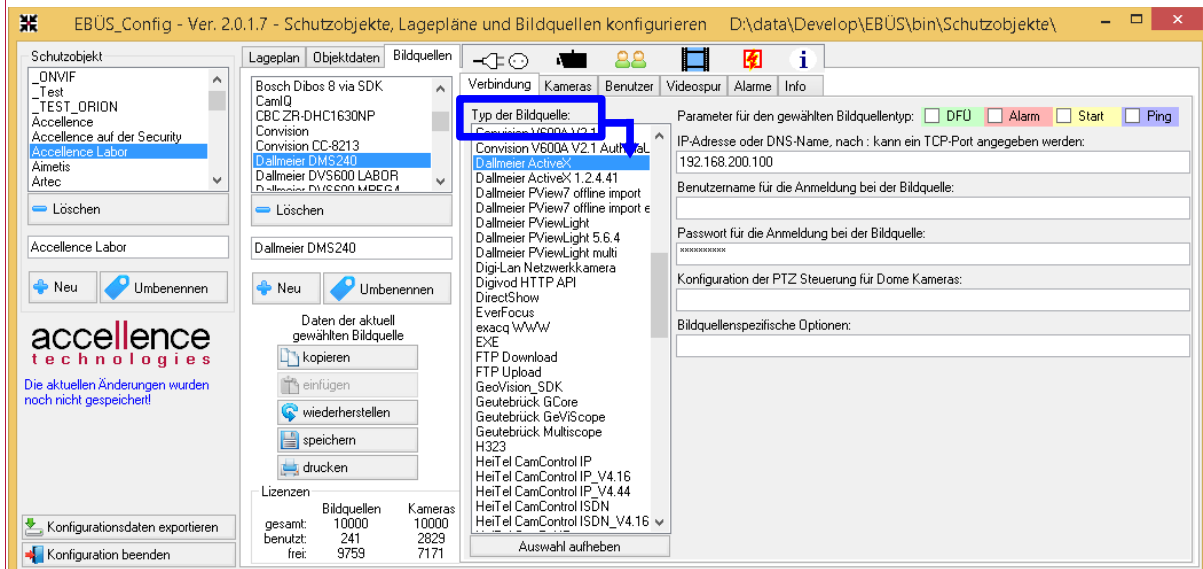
EBÜS_Config - Ver. 2.0.1.7 - Schutzobjekte, Lagepläne und Bildquellen konfigurieren D:\data\Develop\EBÜS\bin\Schutzobjekte\

Schutzobjekt
_ONVIF
_Test
_TEST_ORION
Accellence
Accellence auf der Security
Accellence Labor
Aimetis
Artec

Löschen

Accellence Labor

Neu
Umbenennen

accellence
technologies

Die aktuellen Änderungen wurden noch nicht gespeichert!

Konfigurationsdaten exportieren
Konfiguration beenden

Lageplan | Objektdaten | Bildquellen

Bosch Dibos 8 via SDK
CamIQ
CBC ZR-DHC1630NP
Convision
Convision CC-8213
Dallmeier DMS240
Dallmeier DVS600 LABOR
Dallmeier DVS600 MPEG4

Löschen

Dallmeier DMS240

Neu
Umbenennen

Daten der aktuell gewählten Bildquelle
kopieren
einfügen
wiederherstellen
speichern
drucken

Lizenzen
| | Bildquellen | Kameras |
|---|---|---|
| gesamt: | 10000 | 10000 |
| benutzt: | 241 | 2829 |
| frei: | 9759 | 7171 |

Verbindung | Kameras | Benutzer | Videospur | Alarme | Info

Typ der Bildquelle:
Convision V600A V2.1
Convision V600A V2.1 AuthVaL
Dallmeier ActiveX
Dallmeier ActiveX 1.2.4.41
Dallmeier PView7 offline import
Dallmeier PView7 offline import e
Dallmeier PViewLight
Dallmeier PViewLight 5.6.4
Dallmeier PViewLight multi
Digi-Lan Netzwerkkamera
Digivod HTTP API
DirectShow
EverFocus
exacq WWW
EXE
FTP Download
FTP Upload
GeoVision_SDK
Geutebrück GCore
Geutebrück GeViScope
Geutebrück Multiscope
H323
HeiTel CamControl IP
HeiTel CamControl IP_V4.16
HeiTel CamControl IP_V4.44
HeiTel CamControl ISDN
HeiTel CamControl ISDN_V4.16

Auswahl aufheben

Parameter für den gewählten Bildquellentyp: DFÜ Alarm Start Ping

IP-Adresse oder DNS-Name, nach : kann ein TCP-Port angegeben werden:
192.168.200.100

Benutzername für die Anmeldung bei der Bildquelle:

Passwort für die Anmeldung bei der Bildquelle:
**********

Konfiguration der PTZ Steuerung für Dome Kameras:

Bildquellenspezifische Optionen: